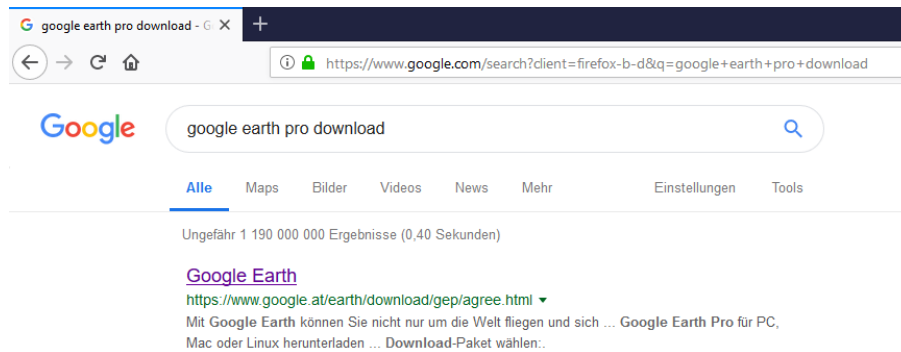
google earth pro download - G ×
+
https://www.google.com/search?client=firefox-b-d&q=google+earth+pro+download

Google
google earth pro download

Alle Maps Bilder Videos News Mehr Einstellungen Tools

Ungefähr 1 190 000 000 Ergebnisse (0,40 Sekunden)

Google Earth
https://www.google.at/earth/download/gep/agree.html ▾
Mit Google Earth können Sie nicht nur um die Welt fliegen und sich ... Google Earth Pro für PC, Mac oder Linux herunterladen ... Download-Paket wählen:.